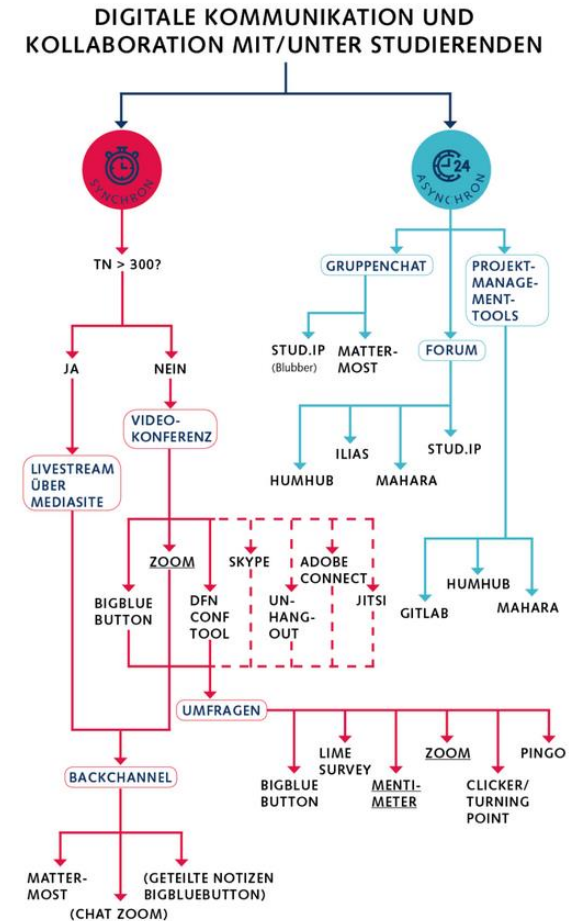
DIGITALE KOMMUNIKATION UND KOLLABORATION MIT/UNTER STUDIERENDEN

SYNCHRON

ASYNCHRON

TN > 300?

JA

NEIN

LIVESTREAM ÜBER MEDIASITE

VIDEOKONFERENZ

ZOOM

SKYPE

ADOBE CONNECT

BIGBLUE BUTTON

DFN CONF TOOL

UNHANGOUT

JITSI

UMFRAGEN

BACKCHANNEL

MATTERMOST

(CHAT ZOOM)

(GETEILTE NOTIZEN BIGBLUEBUTTON)

BIGBLUE BUTTON

LIME SURVEY

MENTIMETER

ZOOM

CLICKER/ TURNING POINT

PINGO

GRUPPENCHAT

PROJEKTMANAGEMENTTOOLS

STUD.IP (Blubber)

MATTERMOST

FORUM

HUMHUB

ILIAS

MAHARA

STUD.IP

GITLAB

HUMHUB

MAHARA